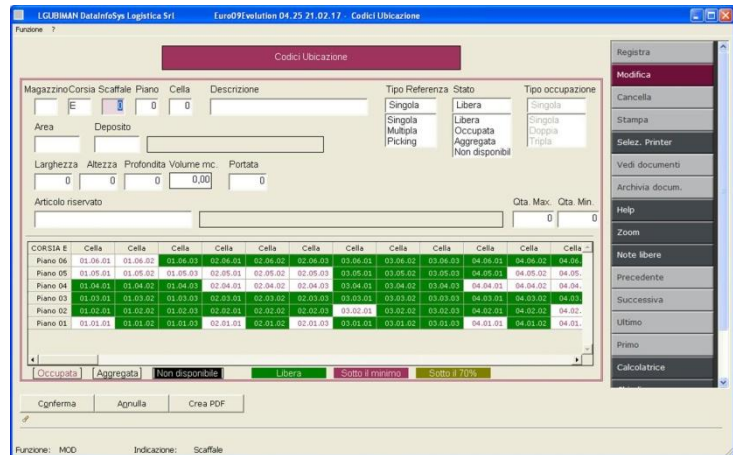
LGUBIMAN DataInfoSys Logistica Srl Euro09Evolution 04.25 21.02.17 - Codici Ubicazione

Funzione ?

Codici Ubicazione

Magazzino Corsia Scaffale Piano Cella Descrizione

E 0 0 0

Tipo Referenza Stato Tipo occupazione

Singola Libera Singola

Singola Multipla Picking

Libera Occupata Aggregata Non disponibil

Singola Doppia Tripla

Area Deposito

Larghezza Altezza Profondita Volume mc. Portata

0 0 0 0,00 0

Articolo riservato

Qta. Max. Qta. Min.

0 0

| CORSIA E | Cella | Cella | Cella | Cella | Cella | Cella | Cella | Cella | Cella | Cella | Cella | Cella |
|---|---|---|---|---|---|---|---|---|---|---|---|---|
| Piano 06 | 01.06.01 | 01.06.02 | 01.06.03 | 02.06.01 | 02.06.02 | 02.06.03 | 03.06.01 | 03.06.02 | 03.06.03 | 04.06.01 | 04.06.02 | 04.06. |
| Piano 05 | 01.05.01 | 01.05.02 | 01.05.03 | 02.05.01 | 02.05.02 | 02.05.03 | 03.05.01 | 03.05.02 | 03.05.03 | 04.05.01 | 04.05.02 | 04.05. |
| Piano 04 | 01.04.01 | 01.04.02 | 01.04.03 | 02.04.01 | 02.04.02 | 02.04.03 | 03.04.01 | 03.04.02 | 03.04.03 | 04.04.01 | 04.04.02 | 04.04. |
| Piano 03 | 01.03.01 | 01.03.02 | 01.03.03 | 02.03.01 | 02.03.02 | 02.03.03 | 03.03.01 | 03.03.02 | 03.03.03 | 04.03.01 | 04.03.02 | 04.03. |
| Piano 02 | 01.02.01 | 01.02.02 | 01.02.03 | 02.02.01 | 02.02.02 | 02.02.03 | 03.02.01 | 03.02.02 | 03.02.03 | 04.02.01 | 04.02.02 | 04.02. |
| Piano 01 | 01.01.01 | 01.01.02 | 01.01.03 | 02.01.01 | 02.01.02 | 02.01.03 | 03.01.01 | 03.01.02 | 03.01.03 | 04.01.01 | 04.01.02 | 04.01. |

Occupata Aggregata Non disponibile Libera Sotto il minimo Sotto il 70%

Conferma Annulla Crea PDF

Funzione: MOD Indicazione: Scaffale

Registra
Modifica
Cancella
Stampa
Selez. Printer
Vedi documenti
Archivia docum.
Help
Zoom
Note libere
Precedente
Successiva
Ultimo
Primo
Calcolatrice